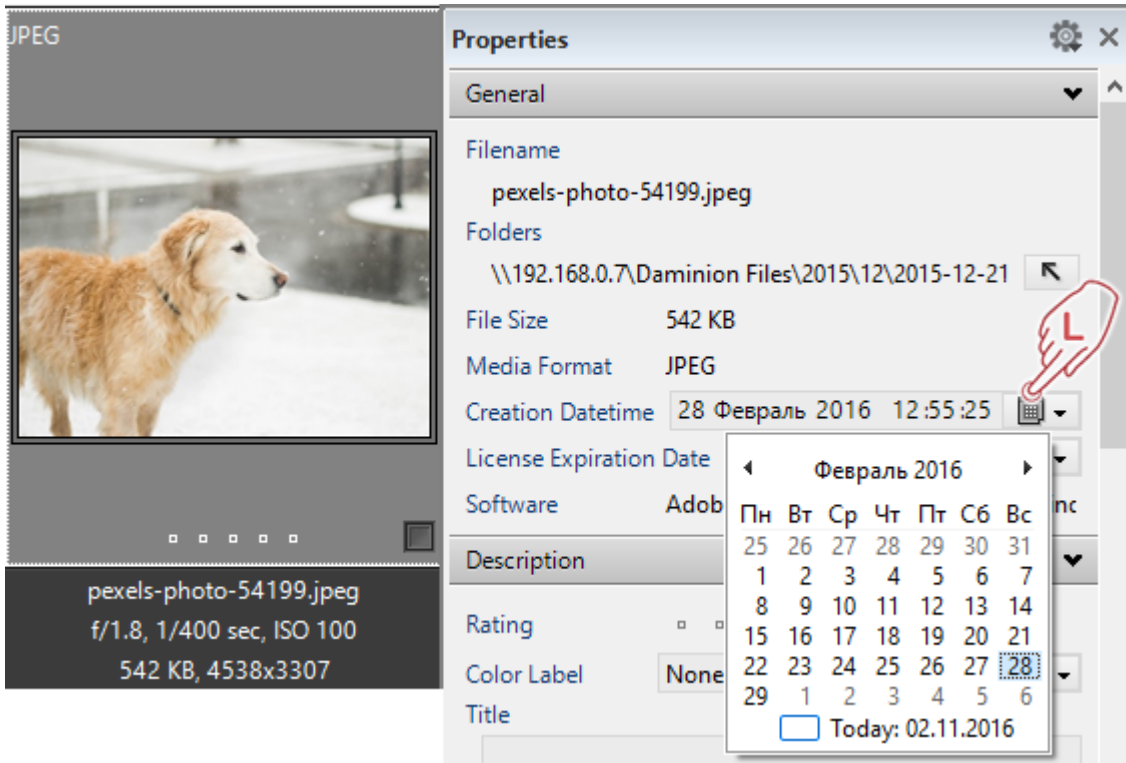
JPEG

pexels-photo-54199.jpeg
f/1.8, 1/400 sec, ISO 100
542 KB, 4538x3307

Properties

General

Filename
pexels-photo-54199.jpeg

Folders
\\192.168.0.7\Daminion Files\2015\12\2015-12-21

File Size 542 KB

Media Format JPEG

Creation Datetime 28 Февраль 2016 12:55:25

License Expiration Date

Software Adob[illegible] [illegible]nc

Description

Rating

Color Label None

Title

L

Февраль 2016

| Пн | Вт | Ср | Чт | Пт | Сб | Вс |
|---|---|---|---|---|---|---|
| 25 | 26 | 27 | 28 | 29 | 30 | 31 |
| 1 | 2 | 3 | 4 | 5 | 6 | 7 |
| 8 | 9 | 10 | 11 | 12 | 13 | 14 |
| 15 | 16 | 17 | 18 | 19 | 20 | 21 |
| 22 | 23 | 24 | 25 | 26 | 27 | 28 |
| 29 | 1 | 2 | 3 | 4 | 5 | 6 |

Today: 02.11.2016